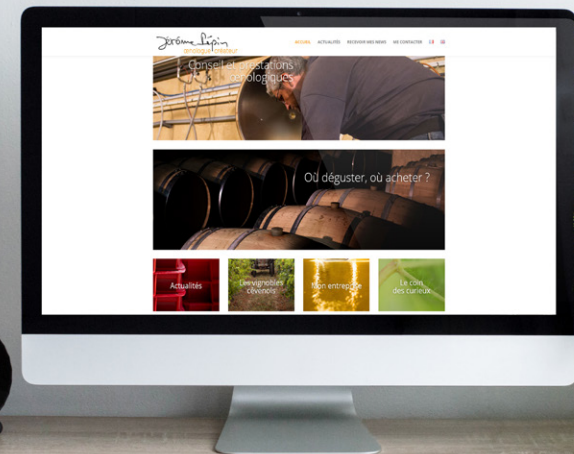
Jérôme Lépin
œnologue créateur

ACCUEIL ACTUALITÉS RECEVOIR MES NEWS ME CONTACTER

Conseil et prestations œnologiques

Où déguster, où acheter ?

Actualités

Le vignoble cévenol

Mon entreprise

Le coin des curieux